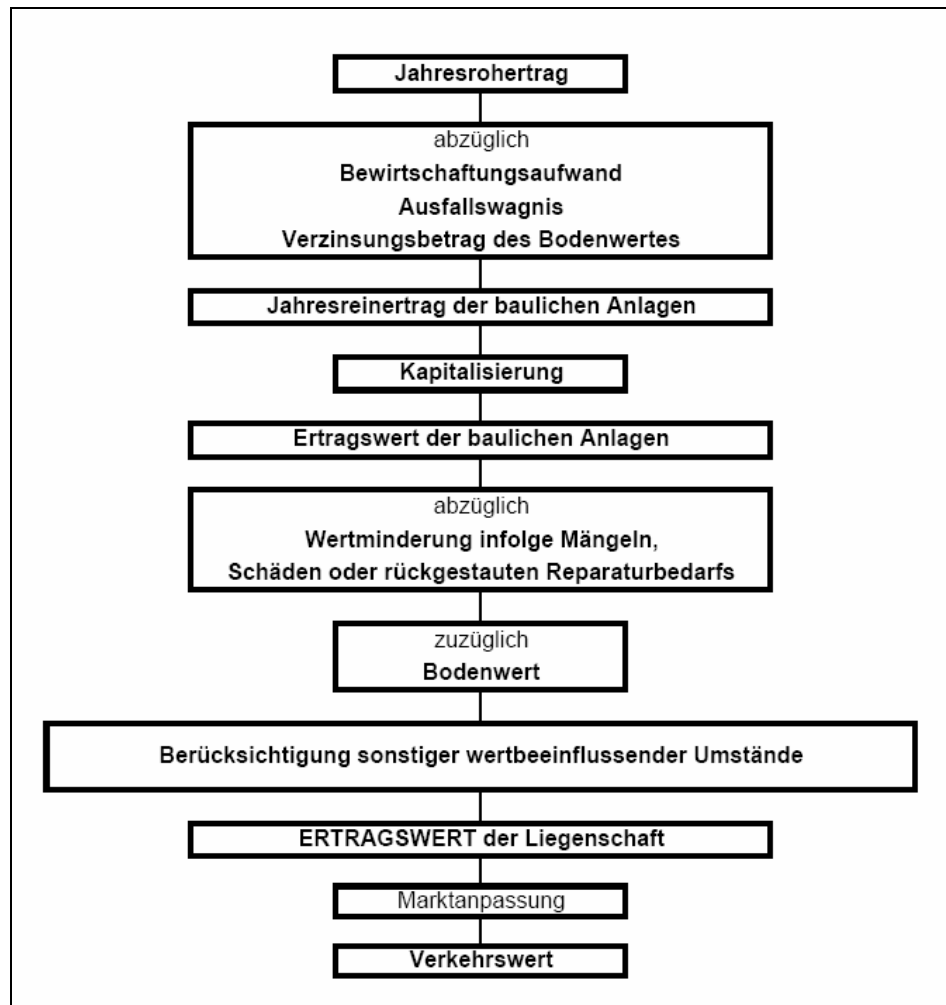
Jahresrohertrag

abzüglich
Bewirtschaftungsaufwand
Ausfallswagnis
Verzinsungsbetrag des Bodenwertes

Jahresreinertrag der baulichen Anlagen

Kapitalisierung

Ertragswert der baulichen Anlagen

abzüglich
Wertminderung infolge Mängeln,
Schäden oder rückgestauten Reparaturbedarfs

zuzüglich
Bodenwert

Berücksichtigung sonstiger wertbeeinflussender Umstände

ERTRAGSWERT der Liegenschaft

Marktanpassung

Verkehrswert